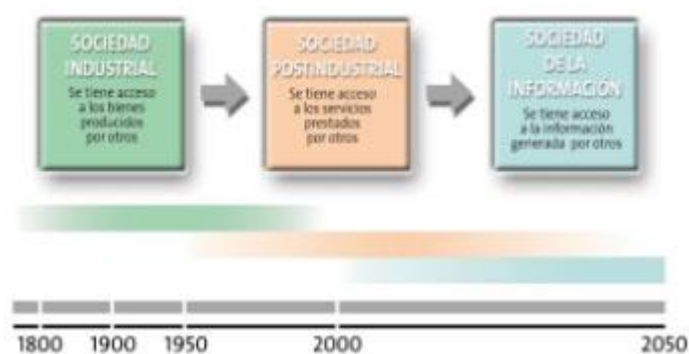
SOCIEDAD INDUSTRIAL
Se tiene acceso a los bienes producidos por otros

SOCIEDAD POST-INDUSTRIAL
Se tiene acceso a los servicios prestados por otros

SOCIEDAD DE LA INFORMACIÓN
Se tiene acceso a la información generada por otros

1800 1900 1950 2000 2050